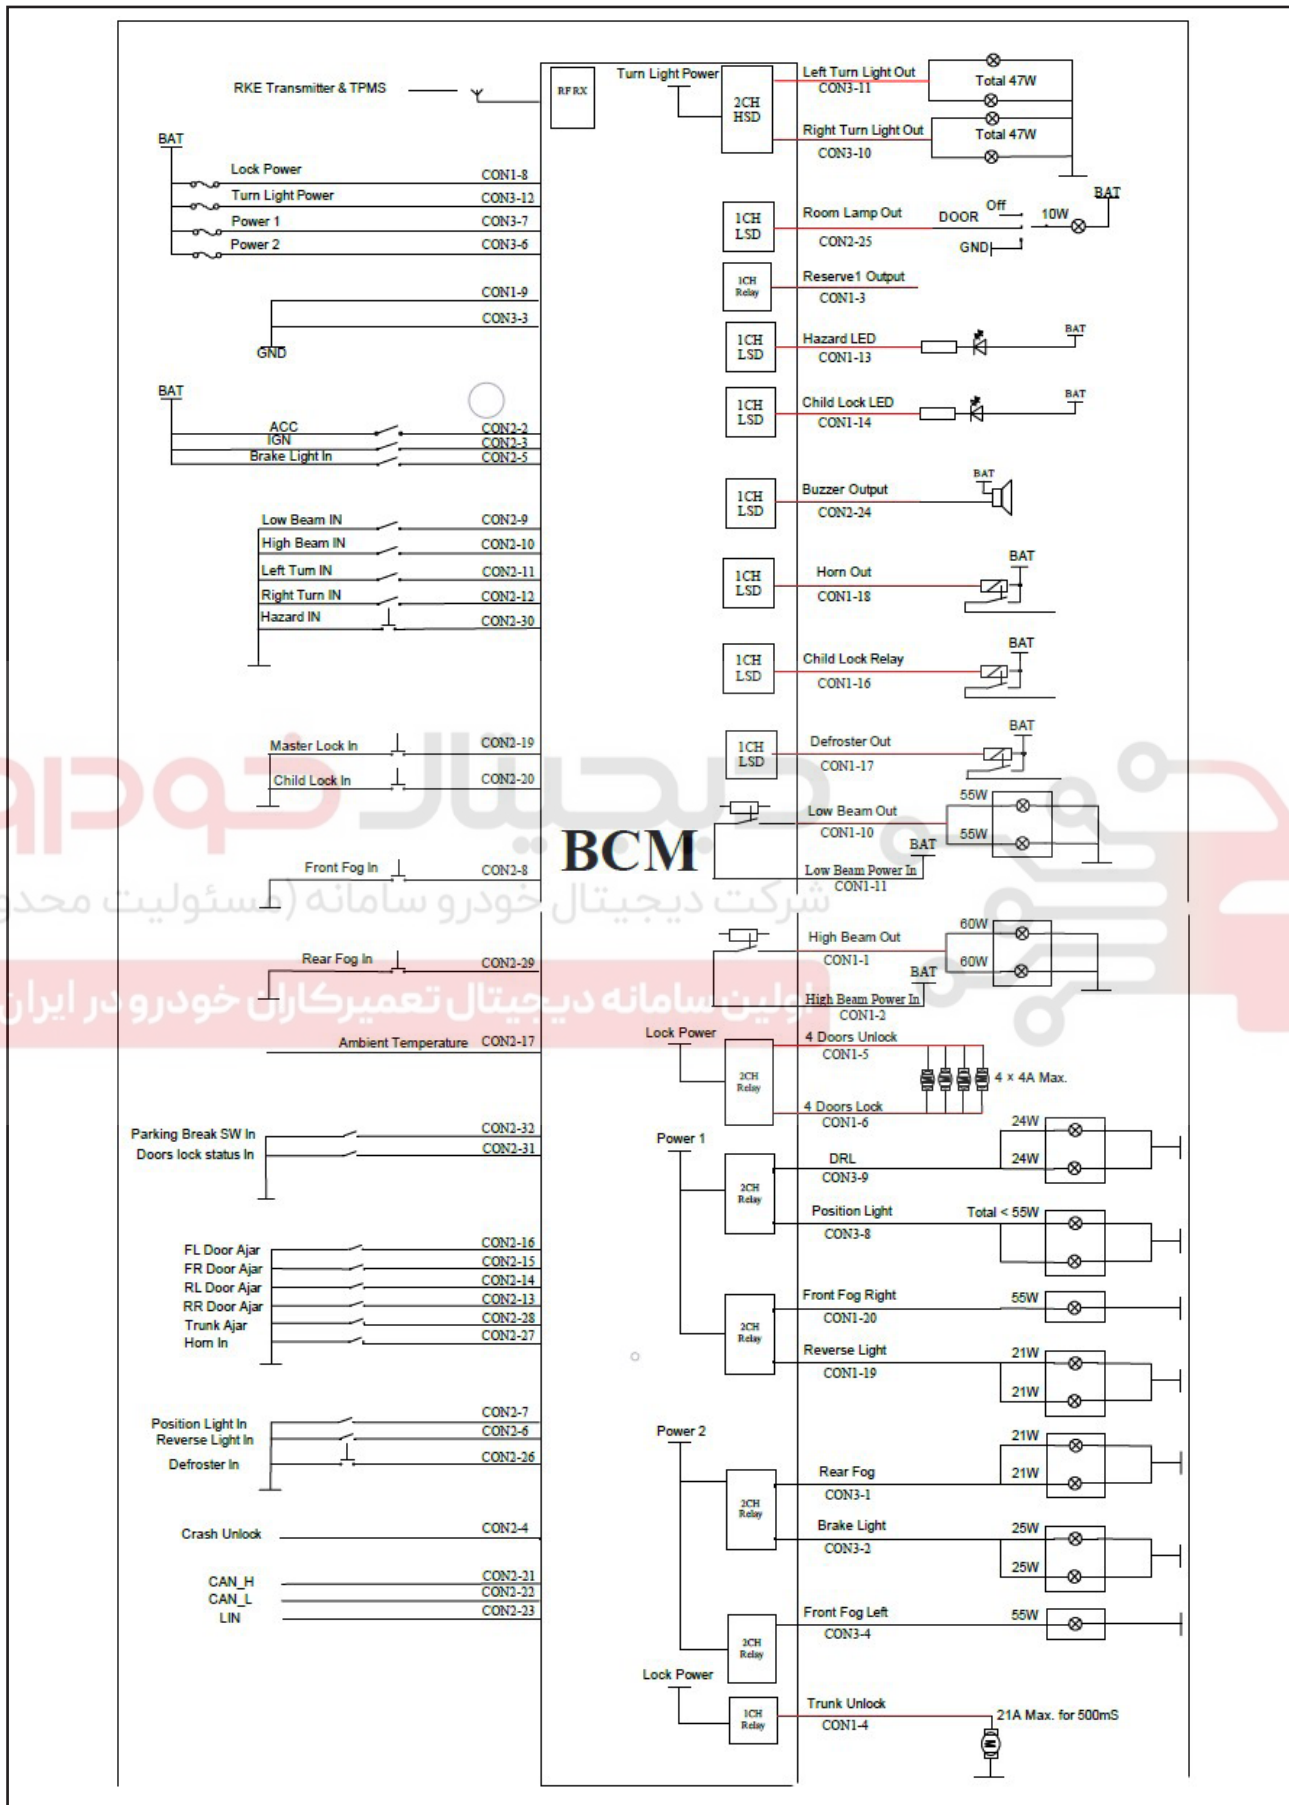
RKE Transmitter & TPMS
RF RX
Turn Light Power
2CH HSD
Left Turn Light Out
CON3-11
Total 47W
Right Turn Light Out
CON3-10
Total 47W
BAT
Lock Power
CON1-8
Turn Light Power
CON3-12
Power 1
CON3-7
Power 2
CON3-6
1CH LSD
Room Lamp Out
CON2-25
DOOR
Off
10W
GND
BAT
1CH Relay
Reserve1 Output
CON1-3
CON1-9
CON3-3
GND
1CH LSD
Hazard LED
CON1-13
BAT
BAT
1CH LSD
Child Lock LED
CON1-14
BAT
ACC
IGN
Brake Light In
CON2-2
CON2-3
CON2-5
1CH LSD
Buzzer Output
CON2-24
BAT
Low Beam IN
CON2-9
High Beam IN
CON2-10
Left Turn IN
CON2-11
Right Turn IN
CON2-12
Hazard IN
CON2-30
1CH LSD
Horn Out
CON1-18
BAT
1CH LSD
Child Lock Relay
CON1-16
BAT
Master Lock In
CON2-19
Child Lock In
CON2-20
1CH LSD
Defroster Out
CON1-17
BAT
Low Beam Out
CON1-10
55W
55W
BAT
BCM
Low Beam Power In
CON1-11
Front Fog In
CON2-8
شرکت دیجیتال خودرو سامانه (مسئولیت محدود)
Rear Fog In
CON2-29
High Beam Out
CON1-1
60W
60W
BAT
High Beam Power In
CON1-2
اولین سامانه دیجیتال تعمیرکاران خودرو در ایران
Ambient Temperature
CON2-17
Lock Power
2CH Relay
4 Doors Unlock
CON1-5
4 x 4A Max.
4 Doors Lock
CON1-6
Parking Break SW In
CON2-32
Doors lock status In
CON2-31
Power 1
2CH Relay
DRL
CON3-9
24W
24W
Position Light
CON3-8
Total < 55W
FL Door Ajar
CON2-16
FR Door Ajar
CON2-15
RL Door Ajar
CON2-14
RR Door Ajar
CON2-13
Trunk Ajar
CON2-28
Horn In
CON2-27
2CH Relay
Front Fog Right
CON1-20
55W
Reverse Light
CON1-19
21W
21W
Position Light In
CON2-7
Reverse Light In
CON2-6
Defroster In
CON2-26
Power 2
21W
21W
2CH Relay
Rear Fog
CON3-1
Crash Unlock
CON2-4
Brake Light
CON3-2
25W
25W
CAN_H
CON2-21
CAN_L
CON2-22
LIN
CON2-23
2CH Relay
Front Fog Left
CON3-4
55W
Lock Power
1CH Relay
Trunk Unlock
CON1-4
21A Max. for 500mS